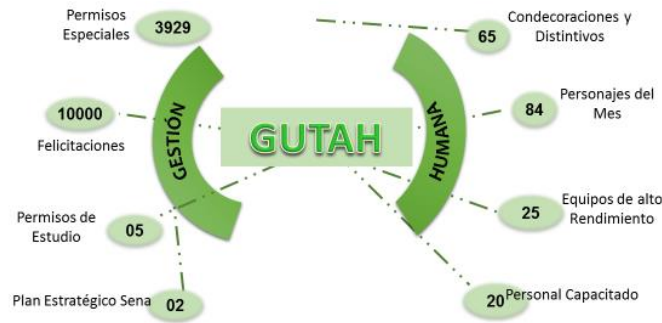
Permisos Especiales 3929

10000 Felicitaciones

GESTIÓN

GUTAH

HUMANA

Permisos de Estudio 05

Plan Estratégico Sena 02

65 Condecoraciones y Distintivos

84 Personajes del Mes

25 Equipos de alto Rendimiento

20 Personal Capacitado